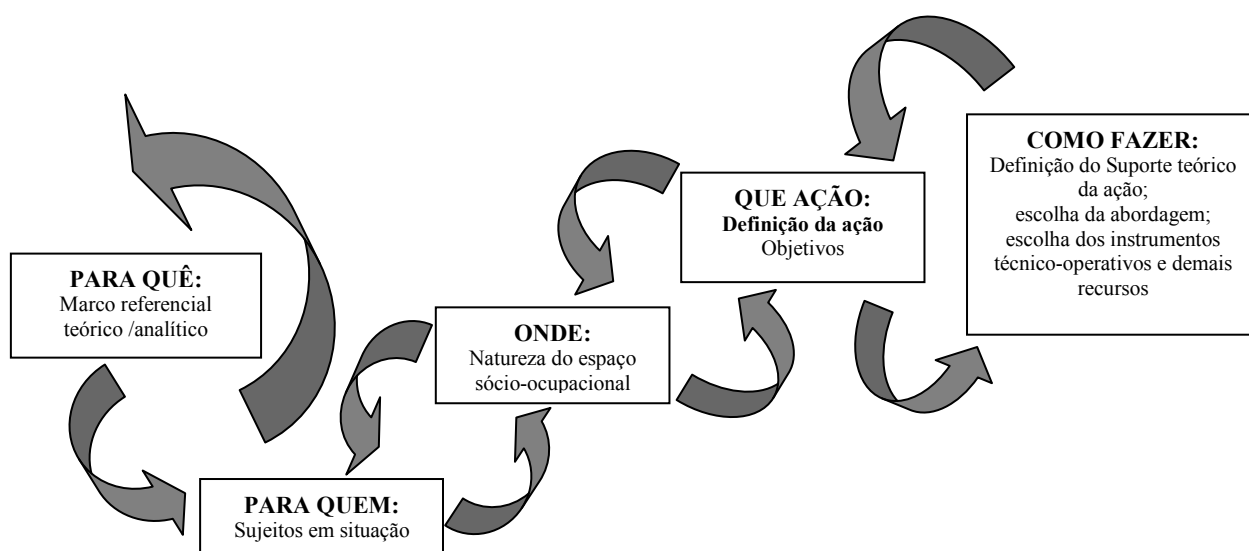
PARA QUÊ:
Marco referencial teórico /analítico

PARA QUEM:
Sujeitos em situação

ONDE:
Natureza do espaço sócio-ocupacional

QUE AÇÃO:
Definição da ação
Objetivos

COMO FAZER:
Definição do Suporte teórico da ação;
escolha da abordagem;
escolha dos instrumentos técnico-operativos e demais recursos